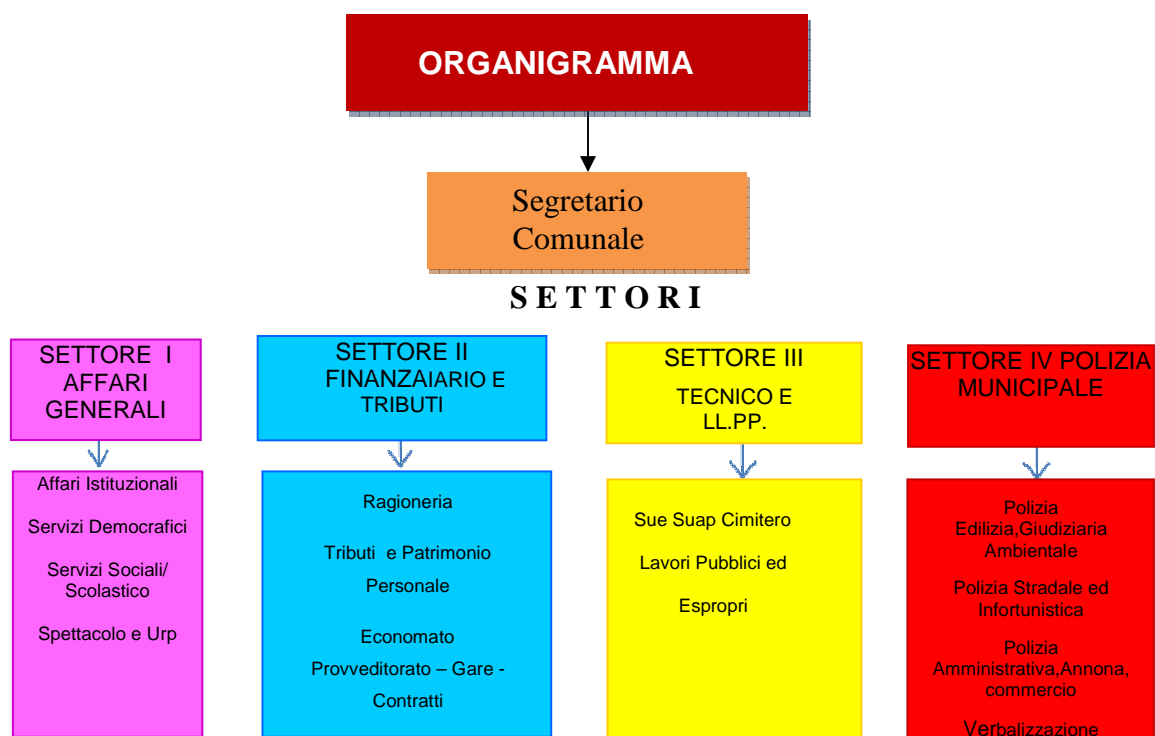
ORGANIGRAMMA

Segretario Comunale

SETTORI

SETTORE I AFFARI GENERALI

Affari Istituzionali

Servizi Democrafici

Servizi Sociali/ Scolastico

Spettacolo e Urp

SETTORE II FINANZAIARIO E TRIBUTI

Ragioneria

Tributi e Patrimonio Personale

Economato Provveditorato – Gare - Contratti

SETTORE III TECNICO E LL.PP.

Sue Suap Cimitero

Lavori Pubblici ed Espropri

SETTORE IV POLIZIA MUNICIPALE

Polizia Edilizia,Giudiziaria Ambientale

Polizia Stradale ed Infortunistica

Polizia Amministrativa,Annona, commercio

Verbalizzazione